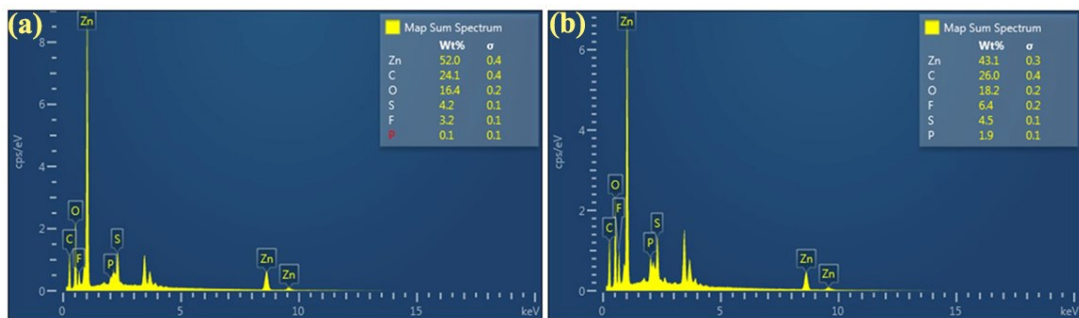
(a)

Map Sum Spectrum

|  | Wt% | σ |
|---|---|---|
| Zn | 52.0 | 0.4 |
| C | 24.1 | 0.4 |
| O | 16.4 | 0.2 |
| S | 4.2 | 0.1 |
| F | 3.2 | 0.1 |
| P | 0.1 | 0.1 |

cps/eV

8
6
4
2
0

Zn
O
C
F
P
S
Zn
Zn

0
5
10
15
keV

(b)

Map Sum Spectrum

|  | Wt% | σ |
|---|---|---|
| Zn | 43.1 | 0.3 |
| C | 26.0 | 0.4 |
| O | 18.2 | 0.2 |
| F | 6.4 | 0.2 |
| S | 4.5 | 0.1 |
| P | 1.9 | 0.1 |

cps/eV

6
4
2
0

Zn
O
F
C
P
S
Zn
Zn

0
5
10
15
keV